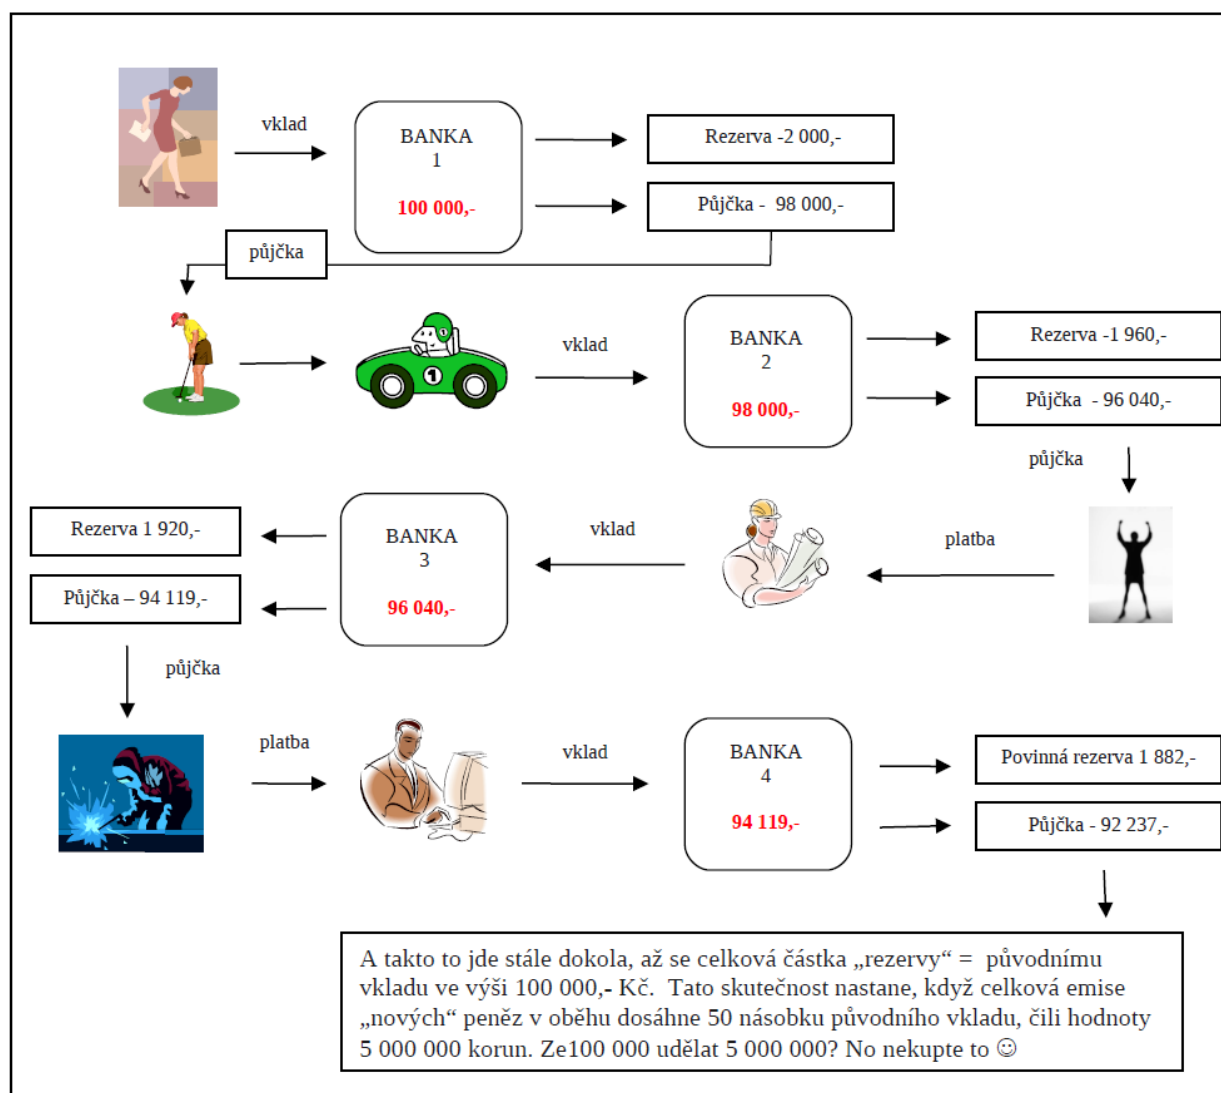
vklad

BANKA
1
100 000,-

Rezerva -2 000,-

Půjčka - 98 000,-

půjčka

vklad

BANKA
2
98 000,-

Rezerva -1 960,-

Půjčka - 96 040,-

půjčka

platba

vklad

BANKA
3
96 040,-

Rezerva 1 920,-

Půjčka – 94 119,-

půjčka

platba

vklad

BANKA
4
94 119,-

Povinná rezerva 1 882,-

Půjčka - 92 237,-

A takto to jde stále dokola, až se celková částka „rezervy“ = původnímu vkladu ve výši 100 000,- Kč. Tato skutečnost nastane, když celková emise „nových“ peněz v oběhu dosáhne 50 násobku původního vkladu, čili hodnoty 5 000 000 korun. Ze100 000 udělat 5 000 000? No nekupte to ☺